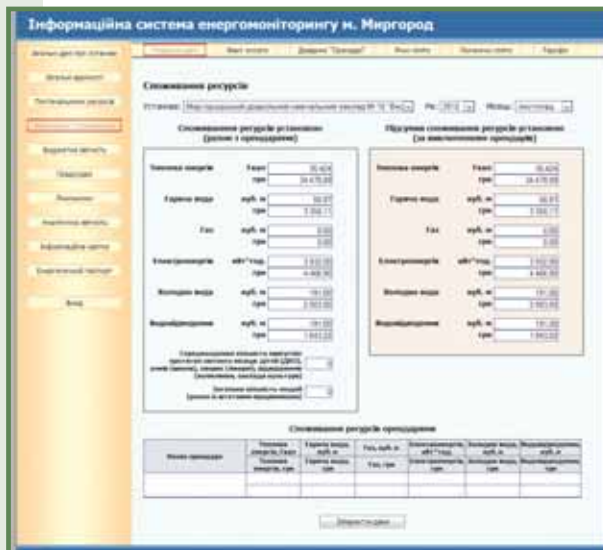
Інформаційна система енергомоніторингу м. Миргород

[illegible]

Споживання ресурсів

Споживання ресурсів установою (разом з орендарями)

Теплова енергія

Гаряча вода

Газ

Електроенергія

Холодна вода

Водовідведення

Підсумок споживання ресурсів установою (за вирахуванням орендарів)

Теплова енергія

Гаряча вода

Газ

Електроенергія

Холодна вода

Водовідведення

Споживання ресурсів орендарями

Зберегти дані